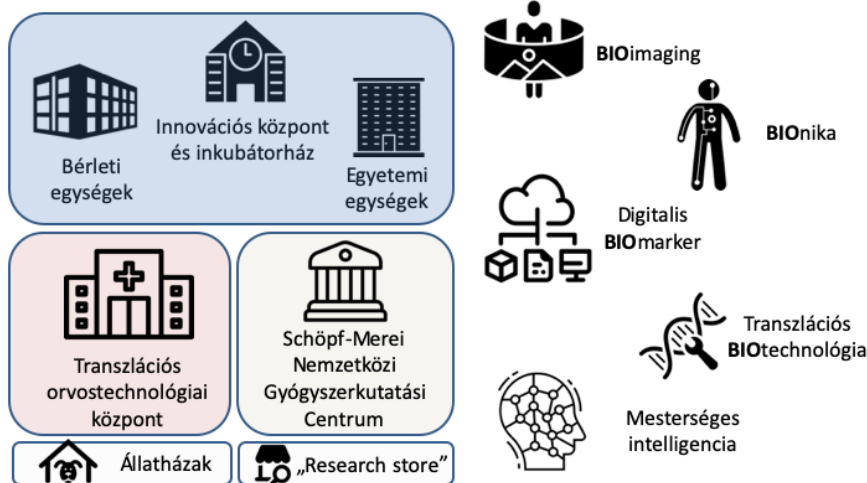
Innovációs központ és inkubátorház

Bérleti egységek

Egyetemi egységek

Transzlációs orvostechnológiai központ

Schöpf-Merei Nemzetközi Gyógyszerkutatási Centrum

Állatházak

„Research store"

BIOimaging

BIOnika

Digitalis BIOmarker

Transzlációs BIOtechnológia

Mesterséges intelligencia